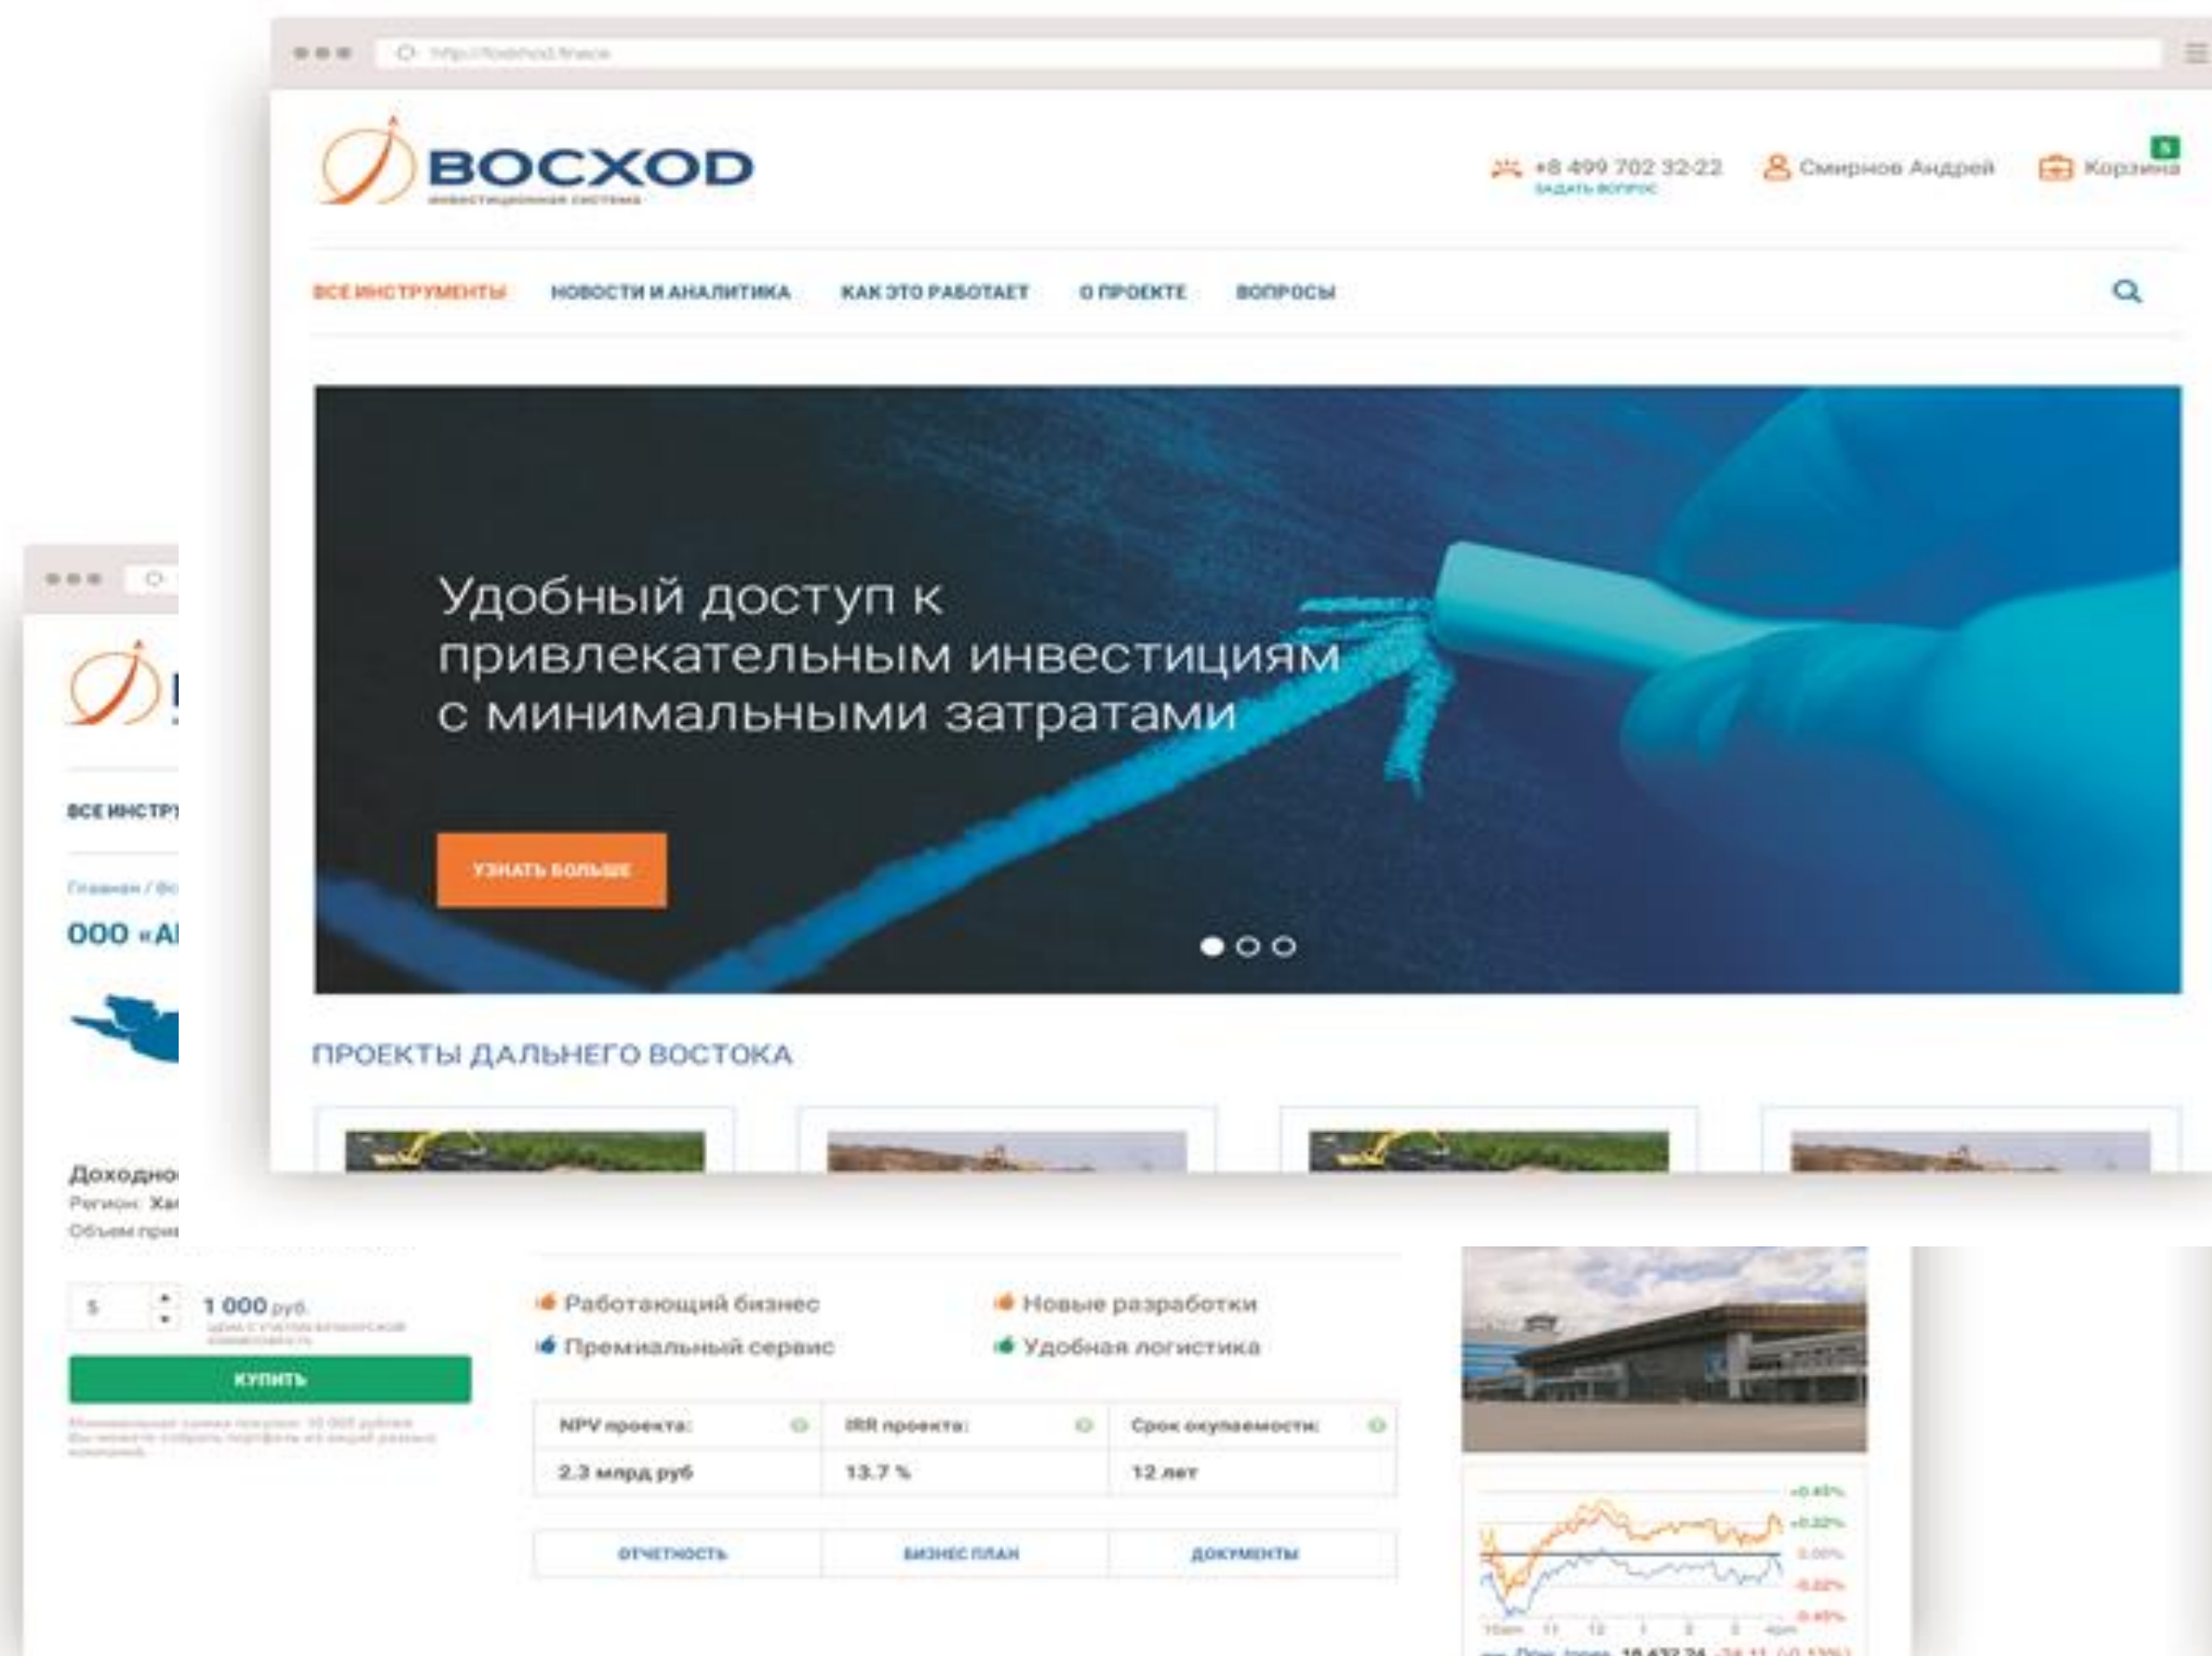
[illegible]

ВОСХОД
инвестиционная система

+8 499 702 32-22
ЗАДАТЬ ВОПРОС

Смирнов Андрей

5
Корзина

ВСЕ ИНСТРУМЕНТЫ НОВОСТИ И АНАЛИТИКА КАК ЭТО РАБОТАЕТ О ПРОЕКТЕ ВОПРОСЫ

Удобный доступ к привлекательным инвестициям с минимальными затратами

УЗНАТЬ БОЛЬШЕ

ПРОЕКТЫ ДАЛЬНЕГО ВОСТОКА

ВСЕ ИНСТР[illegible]

Главная / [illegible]

ООО «А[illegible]

Доходно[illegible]
Регион: Ха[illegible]
Объем при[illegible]

5

1 000 руб.
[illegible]

КУПИТЬ

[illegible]

Работающий бизнес
Премиальный сервис
Новые разработки
Удобная логистика

| NPV проекта: | IRR проекта: | Срок окупаемости: |
|---|---|---|
| 2.3 млрд руб | 13.7 % | 12 лет |

| ОТЧЕТНОСТЬ | БИЗНЕС ПЛАН | ДОКУМЕНТЫ |
|---|---|---|

+0.45%
+0.22%
0.00%
-0.22%
-0.45%
10am 11 12 1 2 3 4pm
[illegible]